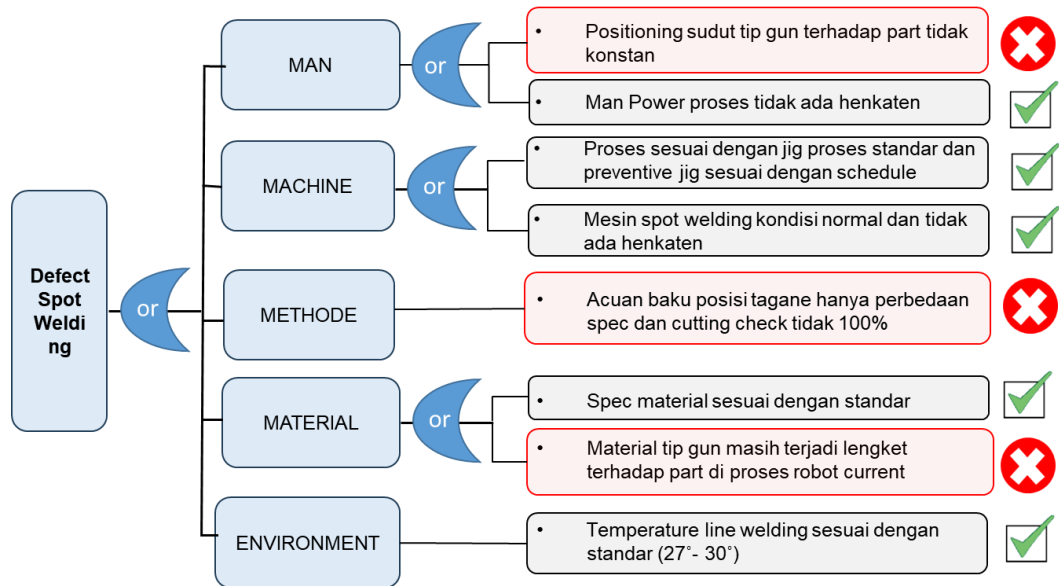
Defect Spot Welding

or

MAN

or

• Positioning sudut tip gun terhadap part tidak konstan

• Man Power proses tidak ada henkaten

MACHINE

or

• Proses sesuai dengan jig proses standar dan preventive jig sesuai dengan schedule

• Mesin spot welding kondisi normal dan tidak ada henkaten

METHODE

• Acuan baku posisi tagane hanya perbedaan spec dan cutting check tidak 100%

MATERIAL

or

• Spec material sesuai dengan standar

• Material tip gun masih terjadi lengket terhadap part di proses robot current

ENVIRONMENT

• Temperature line welding sesuai dengan standar (27˚- 30˚)